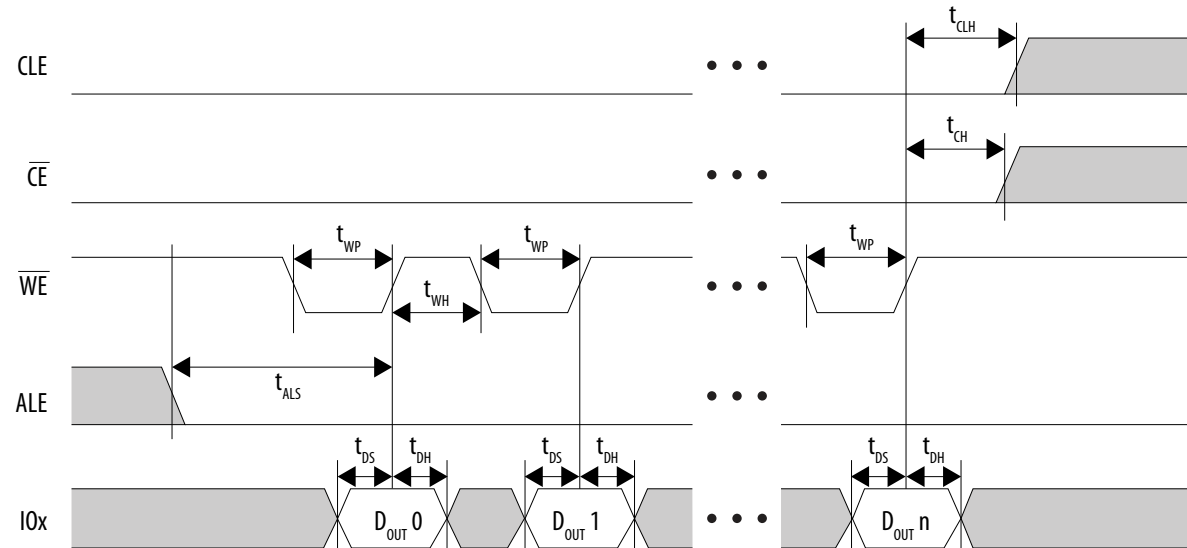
$t_{CLH}$

CLE

• • •

$t_{CH}$

$\overline{CE}$

• • •

$t_{WP}$

$t_{WP}$

$t_{WP}$

$\overline{WE}$

$t_{WH}$

• • •

ALE

$t_{ALS}$

• • •

$t_{DS}$ $t_{DH}$

$t_{DS}$ $t_{DH}$

$t_{DS}$ $t_{DH}$

IOx

$D_{OUT}$ 0

$D_{OUT}$ 1

• • •

$D_{OUT}$ n